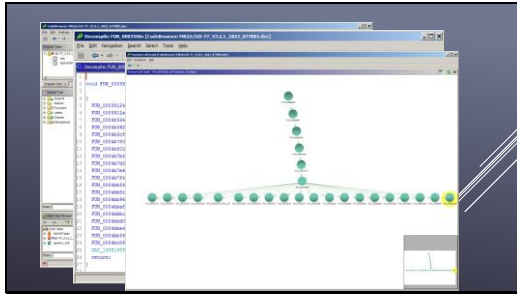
Decompile: FUN_0002568c (CodeBrowser: MR22/GD-77_V3.2.1_SE21_077883.dmc)

File Edit Navigation Search Select Tools Help

Decompile: FUN_0002

void FUN_0002

FUN_000312a
FUN_000312a
FUN_0004b34
FUN_0004b42
FUN_0004b1c
FUN_0004b70
FUN_0004b50
FUN_0004b7b
FUN_0004b7a
FUN_0004b7d
FUN_0004b7f
FUN_0004bb4
FUN_0004bb4
FUN_0004bb5
FUN_0004bb4
FUN_0004bb0
FUN_0004bb0
FUN_0004bb4
FUN_0004bb5
FUN_0004bb5
DAT_1000167
return;